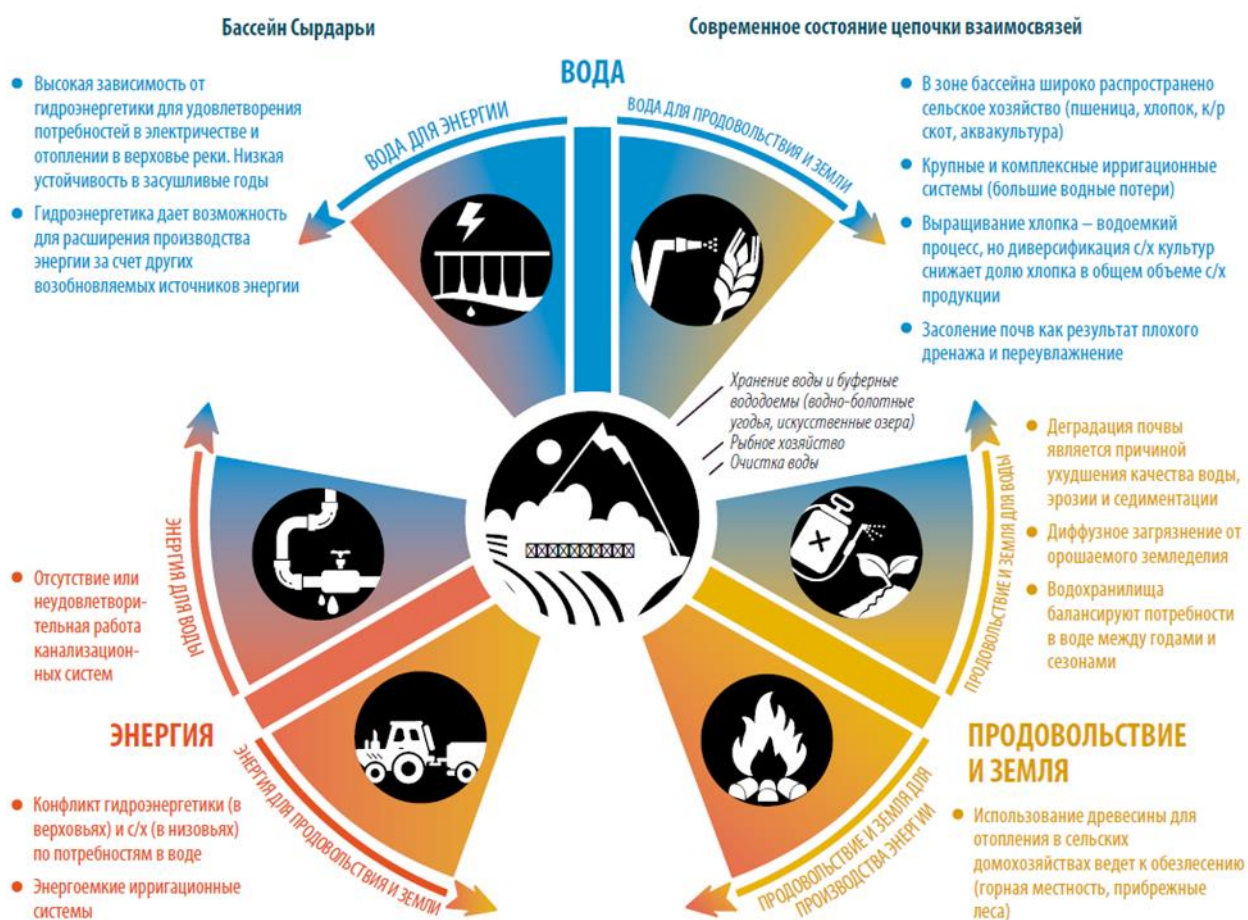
Бассейн Сырдарьи

Современное состояние цепочки взаимосвязей

ВОДА

ВОДА ДЛЯ ЭНЕРГИИ

ВОДА ДЛЯ ПРОДОВОЛЬСТВИЯ И ЗЕМЛИ

• Высокая зависимость от гидроэнергетики для удовлетворения потребностей в электричестве и отоплении в верховье реки. Низкая устойчивость в засушливые годы

• Гидроэнергетика дает возможность для расширения производства энергии за счет других возобновляемых источников энергии

• В зоне бассейна широко распространено сельское хозяйство (пшеница, хлопок, к/р скот, аквакультура)

• Крупные и комплексные ирригационные системы (большие водные потери)

• Выращивание хлопка – водоемкий процесс, но диверсификация с/х культур снижает долю хлопка в общем объеме с/х продукции

• Засоление почв как результат плохого дренажа и переувлажнение

Хранение воды и буферные водоемы (водно-болотные угодья, искусственные озера)

Рыбное хозяйство

Очистка воды

ЭНЕРГИЯ ДЛЯ ВОДЫ

ПРОДОВОЛЬСТВИЕ И ЗЕМЛЯ ДЛЯ ВОДЫ

• Деградация почвы является причиной ухудшения качества воды, эрозии и седиментации

• Диффузное загрязнение от орошаемого земледелия

• Водохранилища балансируют потребности в воде между годами и сезонами

• Отсутствие или неудовлетворительная работа канализационных систем

ЭНЕРГИЯ

ЭНЕРГИЯ ДЛЯ ПРОДОВОЛЬСТВИЯ И ЗЕМЛИ

ПРОДОВОЛЬСТВИЕ И ЗЕМЛЯ ДЛЯ ПРОИЗВОДСТВА ЭНЕРГИИ

ПРОДОВОЛЬСТВИЕ И ЗЕМЛЯ

• Конфликт гидроэнергетики (в верховьях) и с/х (в низовьях) по потребностям в воде

• Энергоемкие ирригационные системы

• Использование древесины для отопления в сельских домохозяйствах ведет к обезлесению (горная местность, прибрежные леса)